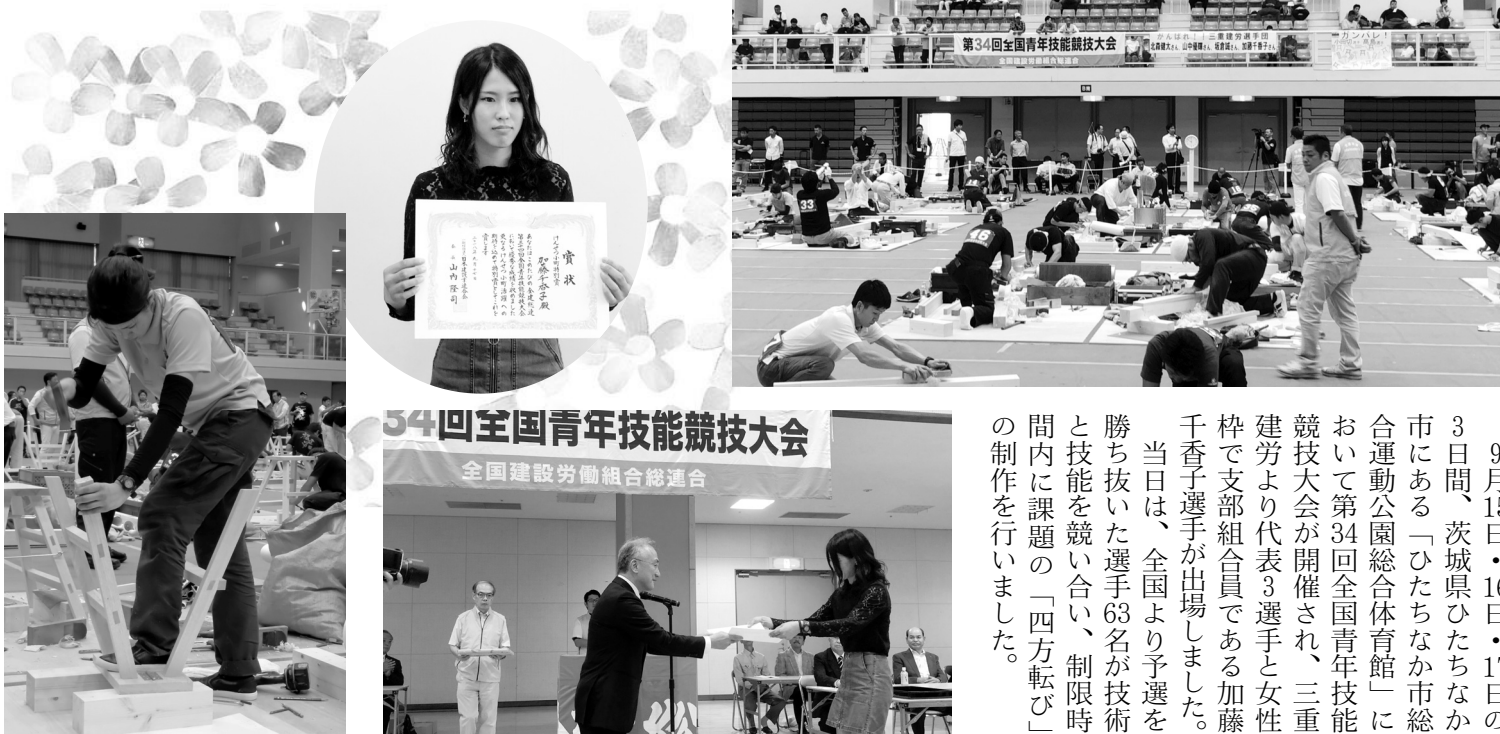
第34回全国青年技能競技大会
全国建設労働組合総連合
がんばれ!!三重建労選手団
カンバレ!

賞状
加藤千香子殿
山内隆司

34回全国青年技能競技大会
全国建設労働組合総連合

9月15日・16日・17日の3日間、茨城県ひたちなか市にある「ひたちなか市総合運動公園総合体育館」において第34回全国青年技能競技大会が開催され、三重建労より代表3選手と女性枠で支部組合員である加藤千香子選手が出場しました。

当日は、全国より予選を勝ち抜いた選手63名が技術と技能を競い合い、制限時間内に課題の「四方転び」の制作を行いました。